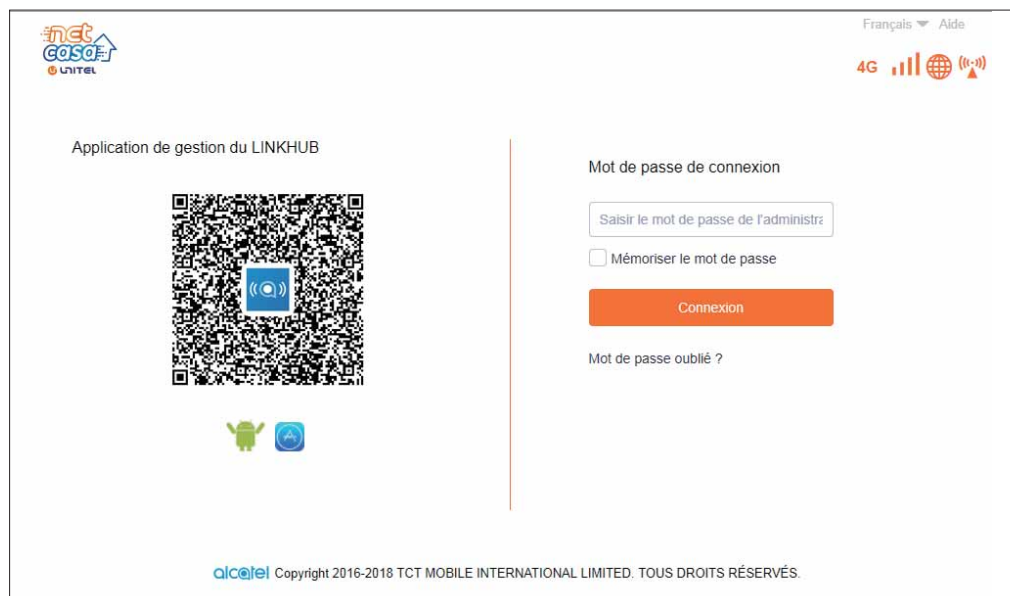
net casa
UNITEL

Français Aide

4G

Application de gestion du LINKHUB

Mot de passe de connexion

Saisir le mot de passe de l'administra

Mémoriser le mot de passe

Connexion

Mot de passe oublié ?

alcatel Copyright 2016-2018 TCT MOBILE INTERNATIONAL LIMITED. TOUS DROITS RÉSERVÉS.